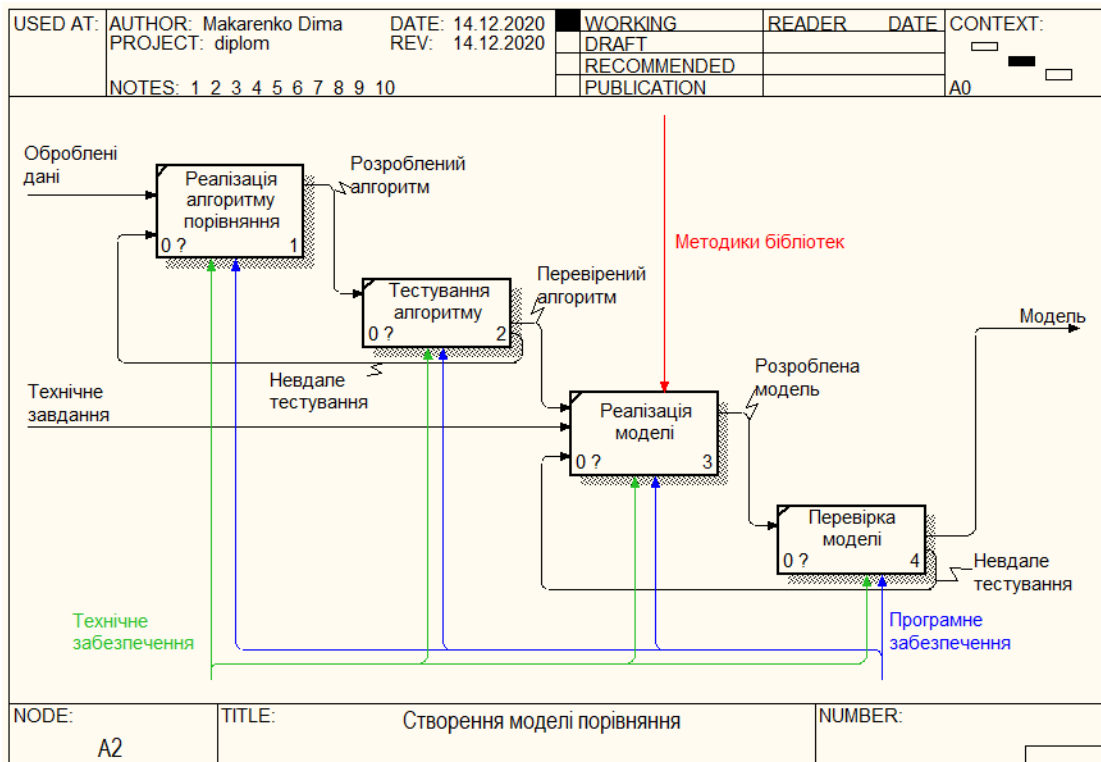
| USED AT: | AUTHOR: Makarenko Dima<br>PROJECT: diplom<br><br>NOTES: 1 2 3 4 5 6 7 8 9 10 | DATE: 14.12.2020<br>REV: 14.12.2020 | WORKING<br>DRAFT<br>RECOMMENDED<br>PUBLICATION | READER | DATE | CONTEXT:<br><br><br>A0 |
|---|---|---|---|---|---|---|

Оброблені дані

Реалізація алгоритму порівняння
0 ? 1

Розроблений алгоритм

Тестування алгоритму
0 ? 2

Перевірений алгоритм

Методики бібліотек

Невдале тестування

Технічне завдання

Реалізація моделі
0 ? 3

Розроблена модель

Модель

Перевірка моделі
0 ? 4

Невдале тестування

Технічне забезпечення

Програмне забезпечення

| NODE:<br>A2 | TITLE:<br>Створення моделі порівняння | NUMBER: |
|---|---|---|